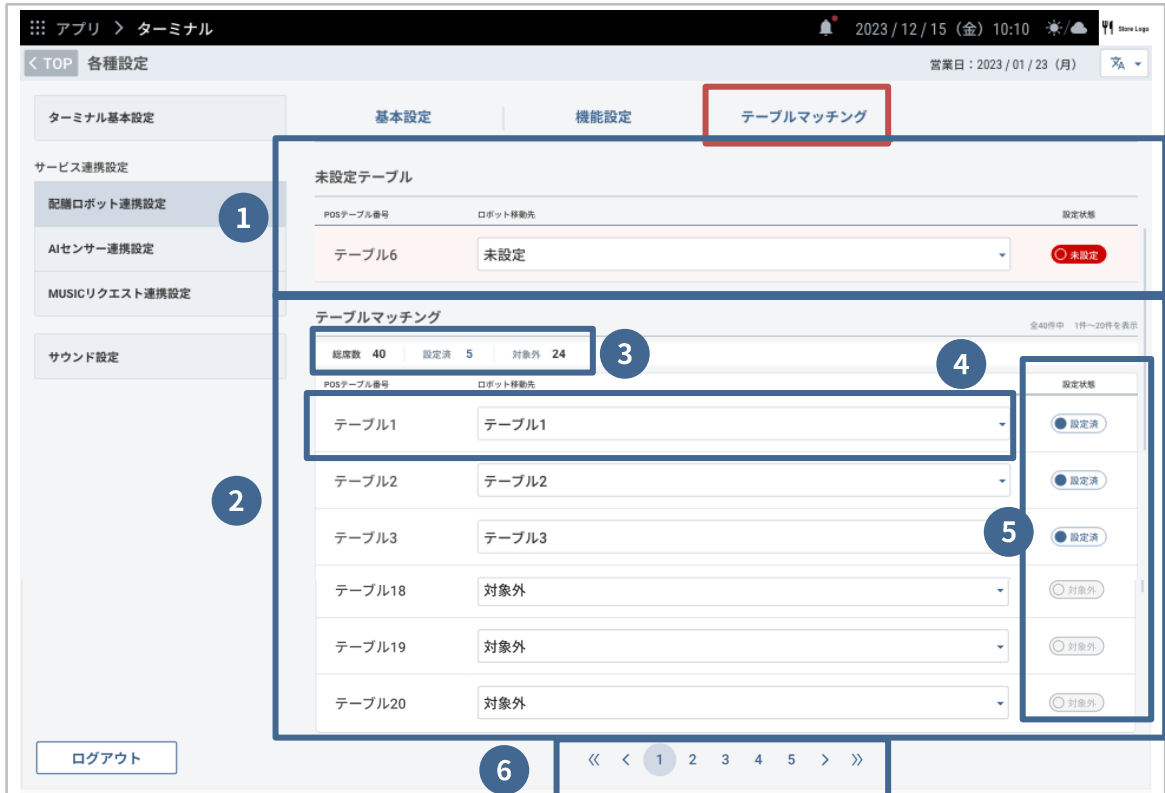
アプリ > ターミナル
2023 / 12 / 15（金）10:10
Store Logo
< TOP 各種設定
営業日：2023 / 01 / 23（月）
文A

ターミナル基本設定
サービス連携設定
配膳ロボット連携設定
AIセンサー連携設定
MUSICリクエスト連携設定
サウンド設定

基本設定
機能設定
テーブルマッチング

未設定テーブル
1

| POSテーブル番号 | ロボット移動先 | 設定状態 |
|---|---|---|
| テーブル6 | 未設定 | 未設定 |

テーブルマッチング
全40件中 1件〜20件を表示
総席数 40 設定済 5 対象外 24
3
4
2
5

| POSテーブル番号 | ロボット移動先 | 設定状態 |
|---|---|---|
| テーブル1 | テーブル1 | 設定済 |
| テーブル2 | テーブル2 | 設定済 |
| テーブル3 | テーブル3 | 設定済 |
| テーブル18 | 対象外 | 対象外 |
| テーブル19 | 対象外 | 対象外 |
| テーブル20 | 対象外 | 対象外 |

ログアウト
6
« < 1 2 3 4 5 > »